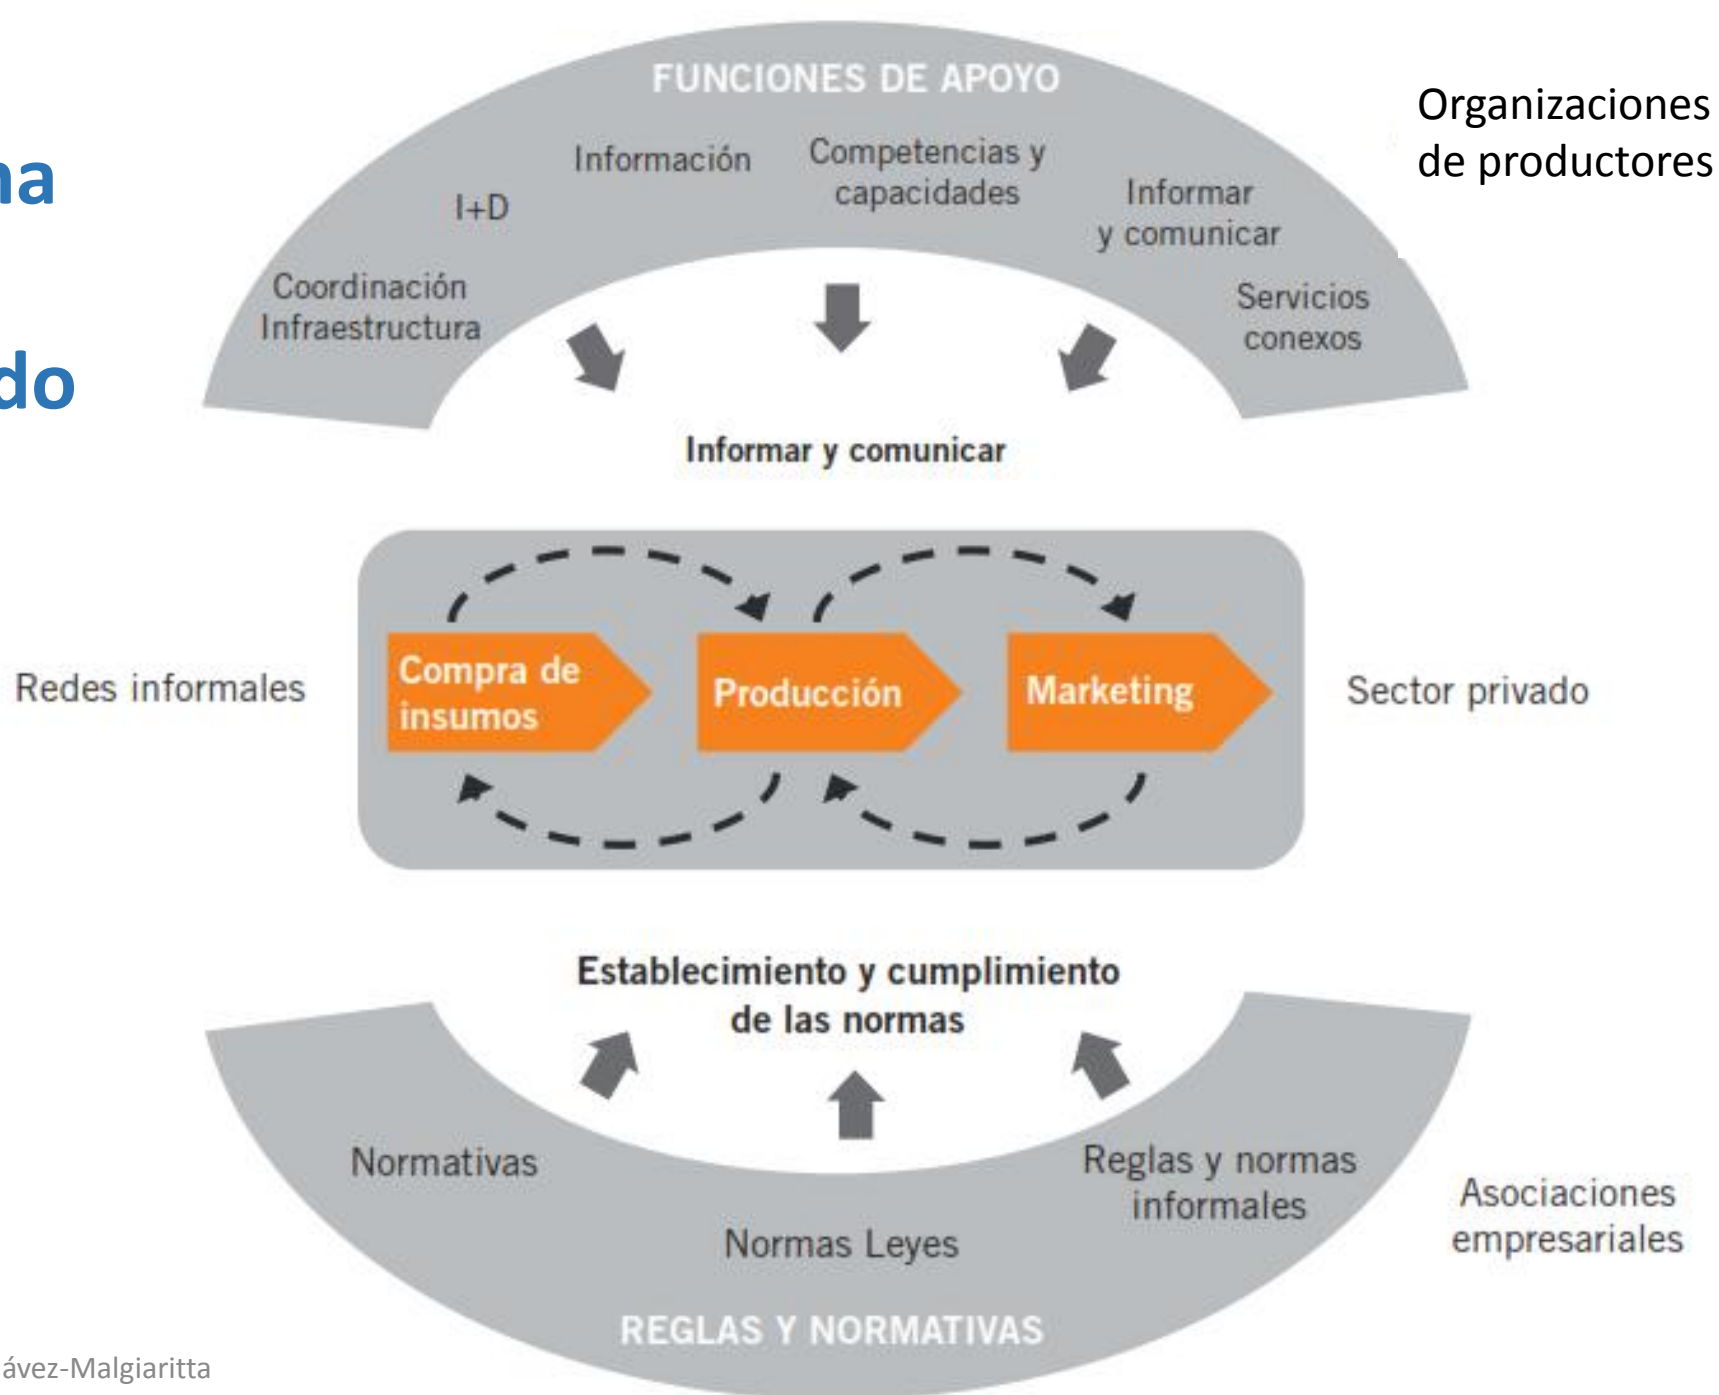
na

do

FUNCIONES DE APOYO

Información

Competencias y capacidades

I+D

Informar y comunicar

Coordinación Infraestructura

Servicios conexos

Organizaciones de productores

Informar y comunicar

Redes informales

Compra de insumos

Producción

Marketing

Sector privado

Establecimiento y cumplimiento de las normas

Normativas

Reglas y normas informales

Normas Leyes

Asociaciones empresariales

REGLAS Y NORMATIVAS

ávez-Malgiaritta